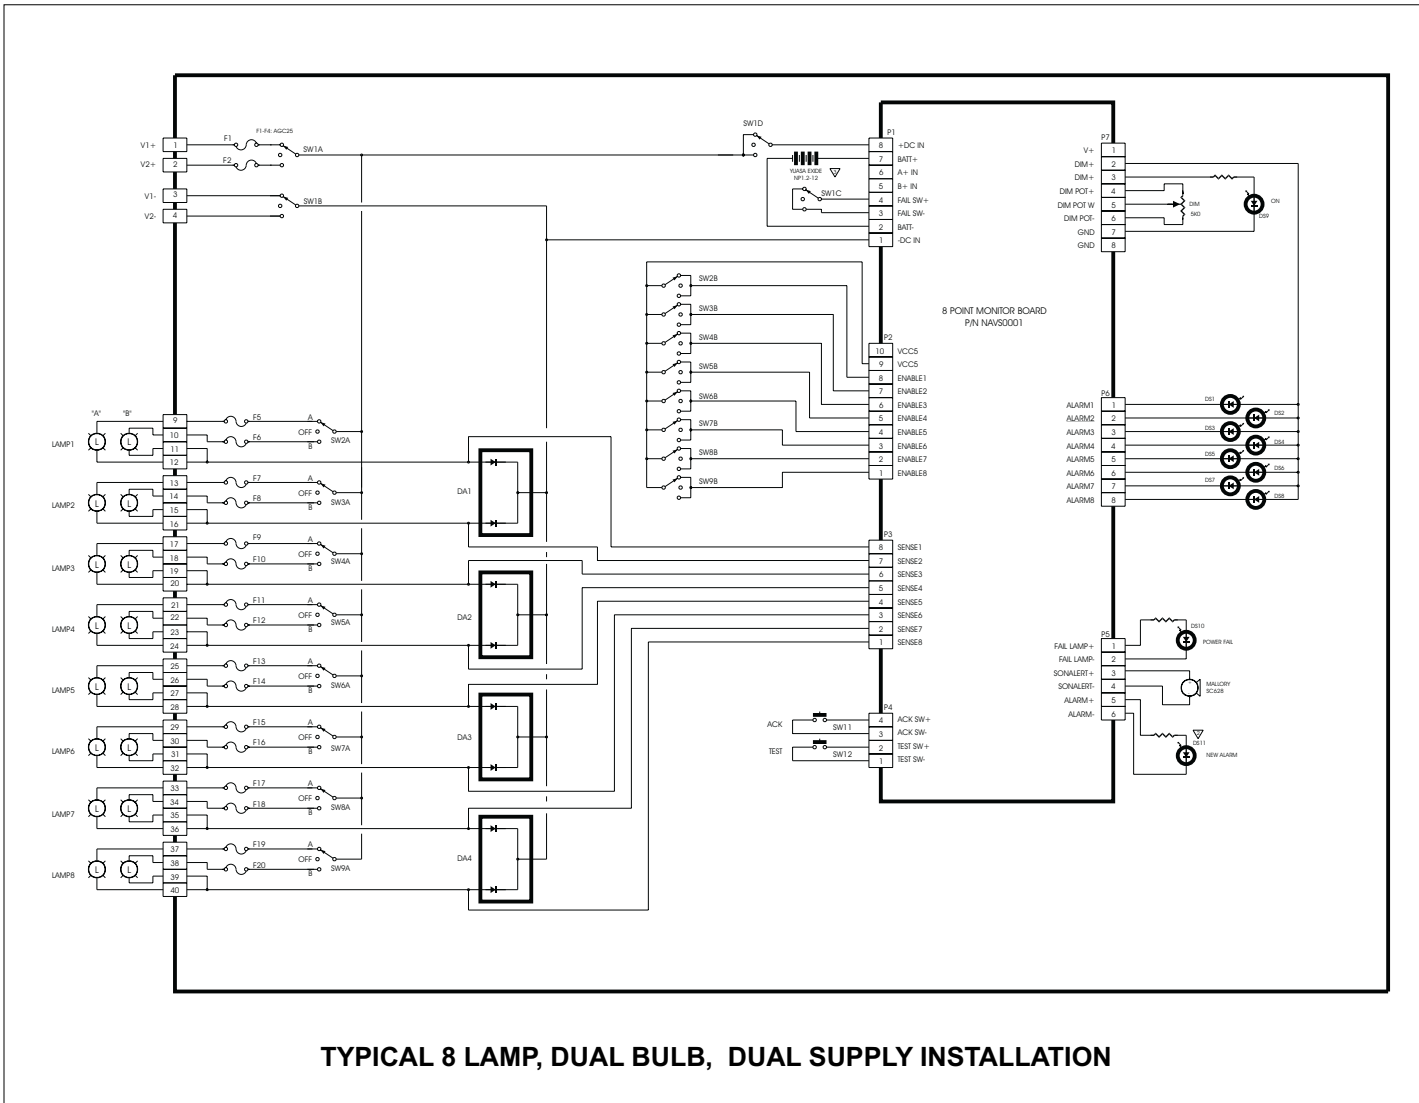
V1+ 1
V2+ 2
V1- 3
V2- 4
F1 F1-F4: AGC25
F2
SW1A
SW1B
SW1D
P1
8 +DC IN
7 BATT+
6 A+ IN
5 B+ IN
4 FAIL SW+
3 FAIL SW-
2 BATT-
1 -DC IN
YUASA EXIDE NP1.2-12
SW1C
P7
V+ 1
DIM+ 2
DIM+ 3
DIM POT+ 4
DIM POT W 5
DIM POT- 6
GND 7
GND 8
DIM 5K0
ON
DS9
SW2B
SW3B
SW4B
SW5B
SW6B
SW7B
SW8B
SW9B
8 POINT MONITOR BOARD
P/N NAVS0001
P2
10 VCC5
9 VCC5
8 ENABLE1
7 ENABLE2
6 ENABLE3
5 ENABLE4
4 ENABLE5
3 ENABLE6
2 ENABLE7
1 ENABLE8
P6
ALARM1 1
ALARM2 2
ALARM3 3
ALARM4 4
ALARM5 5
ALARM6 6
ALARM7 7
ALARM8 8
DS1 DS2 DS3 DS4 DS5 DS6 DS7 DS8
"A" "B"
LAMP1 9 10 11 12
F5 F6 A OFF B SW2A
LAMP2 13 14 15 16
F7 F8 A OFF B SW3A
LAMP3 17 18 19 20
F9 F10 A OFF B SW4A
LAMP4 21 22 23 24
F11 F12 A OFF B SW5A
LAMP5 25 26 27 28
F13 F14 A OFF B SW6A
LAMP6 29 30 31 32
F15 F16 A OFF B SW7A
LAMP7 33 34 35 36
F17 F18 A OFF B SW8A
LAMP8 37 38 39 40
F19 F20 A OFF B SW9A
L
DA1
DA2
DA3
DA4
P3
8 SENSE1
7 SENSE2
6 SENSE3
5 SENSE4
4 SENSE5
3 SENSE6
2 SENSE7
1 SENSE8
P5
FAIL LAMP+ 1
FAIL LAMP- 2
SONALERT+ 3
SONALERT- 4
ALARM+ 5
ALARM- 6
DS10 POWER FAIL
MALLORY SC628
DS11 NEW ALARM
P4
ACK SW11
4 ACK SW+
3 ACK SW-
TEST SW12
2 TEST SW+
1 TEST SW-

TYPICAL 8 LAMP, DUAL BULB, DUAL SUPPLY INSTALLATION